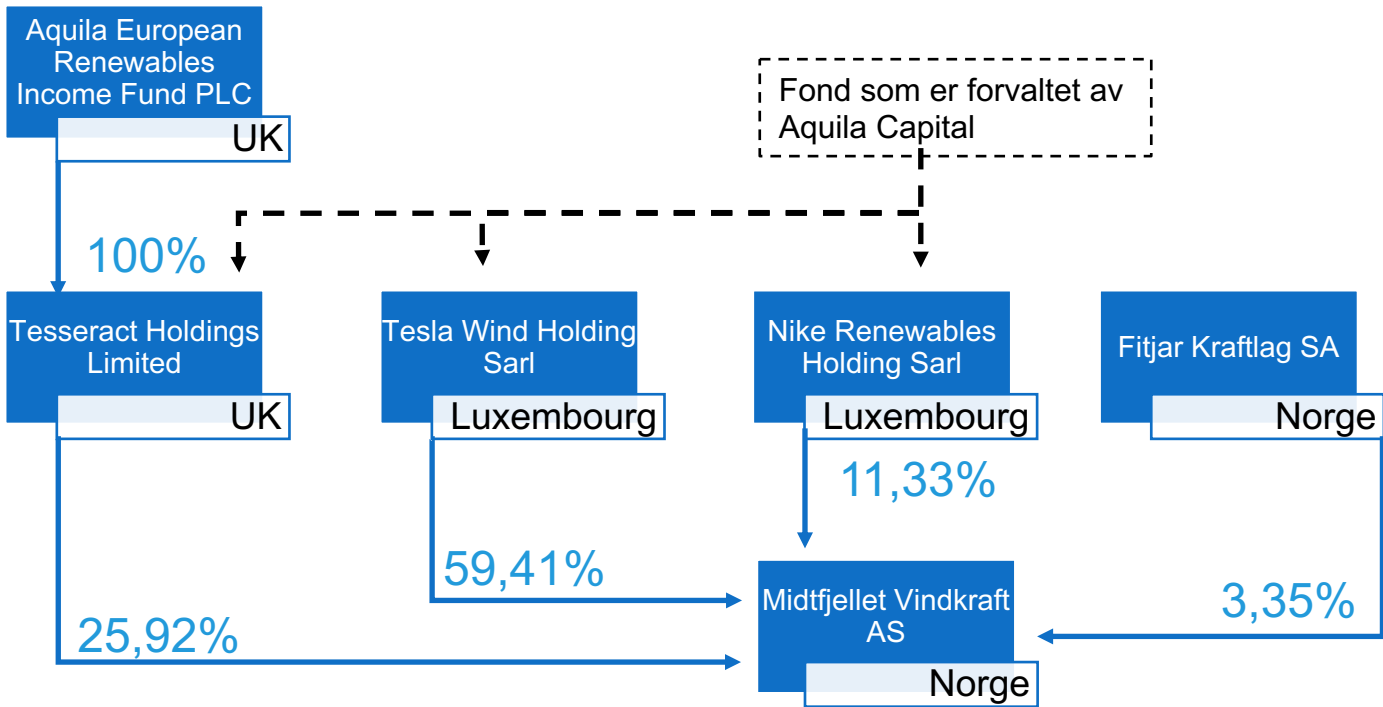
Aquila European Renewables Income Fund PLC
UK

Fond som er forvaltet av Aquila Capital

100%

Tesseract Holdings Limited
UK

Tesla Wind Holding Sarl
Luxembourg

Nike Renewables Holding Sarl
Luxembourg

Fitjar Kraftlag SA
Norge

11,33%

59,41%

3,35%

25,92%

Midtfjellet Vindkraft AS
Norge